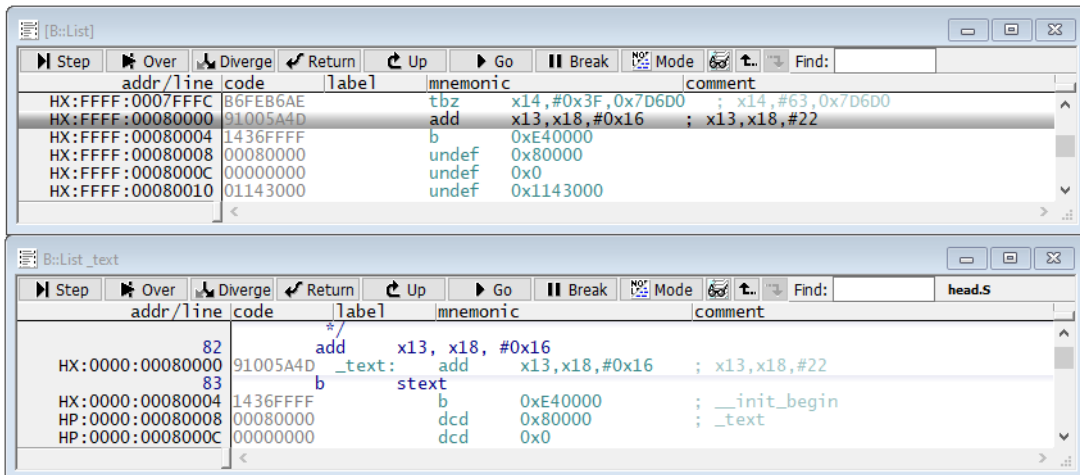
[B::List]

Step | Over | Diverge | Return | Up | Go | Break | Mode | Find:

| addr/line | code | label | mnemonic | | comment |
|---|---|---|---|---|---|
| HX:FFFF:0007FFFC | B6FEB6AE | | tbz | x14,#0x3F,0x7D6D0 | ; x14,#63,0x7D6D0 |
| HX:FFFF:00080000 | 91005A4D | | add | x13,x18,#0x16 | ; x13,x18,#22 |
| HX:FFFF:00080004 | 1436FFFF | | b | 0xE40000 | |
| HX:FFFF:00080008 | 00080000 | | undef | 0x80000 | |
| HX:FFFF:0008000C | 00000000 | | undef | 0x0 | |
| HX:FFFF:00080010 | 01143000 | | undef | 0x1143000 | |

B::List _text

Step | Over | Diverge | Return | Up | Go | Break | Mode | Find: | head.S

| addr/line | code | label | mnemonic | | comment |
|---|---|---|---|---|---|
| | | */ | | | |
| 82 | | add | x13, x18, #0x16 | | |
| HX:0000:00080000 | 91005A4D | _text: | add | x13,x18,#0x16 | ; x13,x18,#22 |
| 83 | | b | stext | | |
| HX:0000:00080004 | 1436FFFF | | b | 0xE40000 | ; __init_begin |
| HP:0000:00080008 | 00080000 | | dcd | 0x80000 | ; _text |
| HP:0000:0008000C | 00000000 | | dcd | 0x0 | |